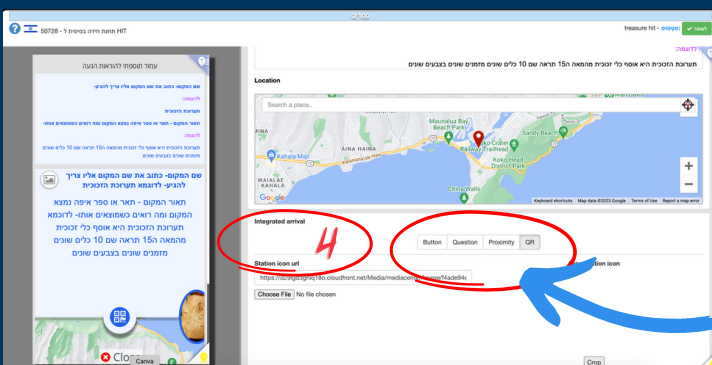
HIT תחנות חידה בטיוטה ל - 50728

treasure hit - ספסים

לשמור

עמוד תוספתי להוראת הגעה

שם המקום- כתוב את שם המקום אליו צריך להגיע- לדוגמה

תערוכת הזכוכית

תאור המקום - תאר או ספר איפה נמצא המקום ומה רואים כשמגיעים אותו- לדוגמה

תערוכת הזכוכית היא אוסף כלי זכוכית מהמאה ה15 תראה שם 10 כלים שונים מזמנים שונים בצבעים שונים

שם המקום- כתוב את שם המקום אליו צריך להגיע- לדוגמה תערוכת הזכוכית

תאור המקום - תאר או ספר איפה נמצא המקום ומה רואים כשמגיעים אותו- לדוגמא תערוכת הזכוכית היא אוסף כלי זכוכית מהמאה ה15 תראה שם 10 כלים שונים מזמנים שונים בצבעים שונים

Close

Canva

לדוגמה:

תערוכת הזכוכית היא אוסף כלי זכוכית מהמאה ה15 תראה שם 10 כלים שונים מזמנים שונים בצבעים שונים

Location

Search a place..

Maunalua Bay Beach Park

Koko Crater Railway Trailhead

Sandy Beach

Kahala Mall

AINA HAINA

Koko Head District Park

WAIALAE KAHALA

China Walls

Google

Keyboard shortcuts Map data ©2023 Google Terms of Use Report a map error

Integrated arrival

4

Button Question Proximity QR

Station icon url

https://d2ngdogmq1ao.cloudfront.net/Media/mediacenter/image/f4ade94c

Choose File No file chosen

Station icon

Crop